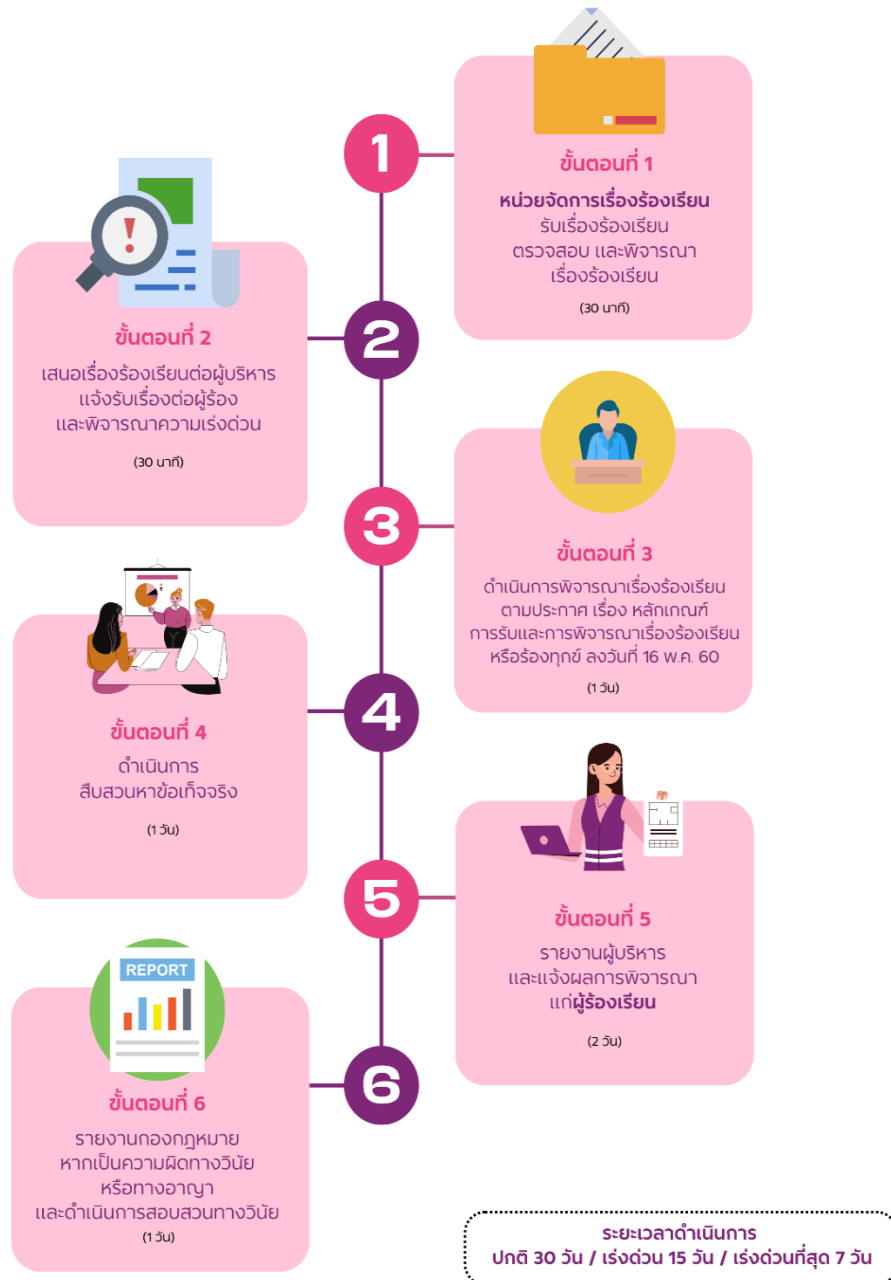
1

ขั้นตอนที่ 1

หน่วยจัดการเรื่องร้องเรียน
รับเรื่องร้องเรียน
ตรวจสอบ และพิจารณา
เรื่องร้องเรียน

(30 นาที)

2

ขั้นตอนที่ 2

เสนอเรื่องร้องเรียนต่อผู้บริหาร
แจ้งรับเรื่องต่อผู้ร้อง
และพิจารณาความเร่งด่วน

(30 นาที)

3

ขั้นตอนที่ 3

ดำเนินการพิจารณาเรื่องร้องเรียน
ตามประกาศ เรื่อง หลักเกณฑ์
การรับและการพิจารณาเรื่องร้องเรียน
หรือร้องทุกข์ ลงวันที่ 16 พ.ค. 60

(1 วัน)

4

ขั้นตอนที่ 4

ดำเนินการ
สืบสวนหาข้อเท็จจริง

(1 วัน)

5

ขั้นตอนที่ 5

รายงานผู้บริหาร
และแจ้งผลการพิจารณา
แก่ผู้ร้องเรียน

(2 วัน)

REPORT

6

ขั้นตอนที่ 6

รายงานกองกฎหมาย
หากเป็นความผิดทางวินัย
หรือทางอาญา
และดำเนินการสอบสวนทางวินัย
(1 วัน)

ระยะเวลาดำเนินการ
ปกติ 30 วัน / เร่งด่วน 15 วัน / เร่งด่วนที่สุด 7 วัน